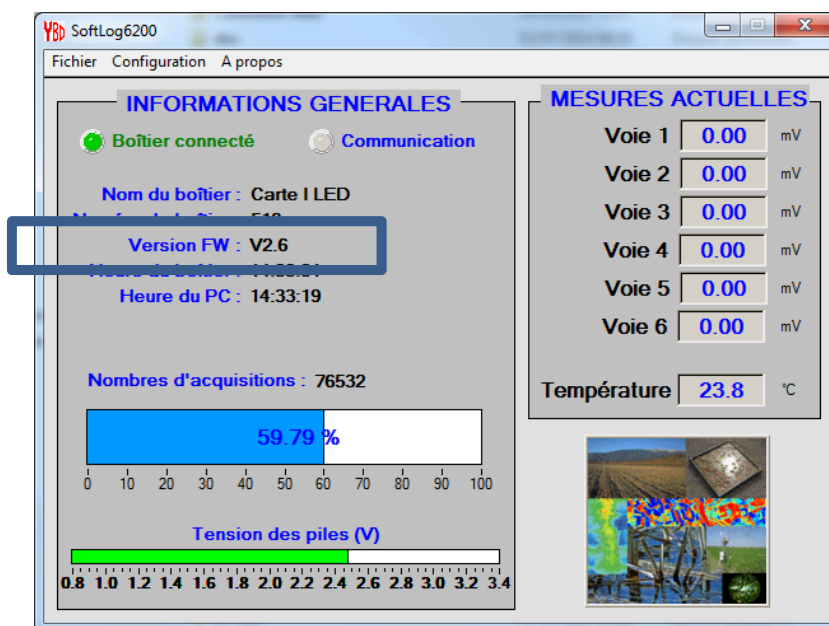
YBD SoftLog6200

Fichier Configuration A propos

INFORMATIONS GENERALES

Boîtier connecté Communication

Nom du boîtier : Carte I LED
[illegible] 518
Version FW : V2.6
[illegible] 14:33:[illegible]
Heure du PC : 14:33:19

Nombres d'acquisitions : 76532

59.79 %

0 10 20 30 40 50 60 70 80 90 100

Tension des piles (V)

0.8 1.0 1.2 1.4 1.6 1.8 2.0 2.2 2.4 2.6 2.8 3.0 3.2 3.4

MESURES ACTUELLES

| | | |
|---|---|---|
| Voie 1 | 0.00 | mV |
| Voie 2 | 0.00 | mV |
| Voie 3 | 0.00 | mV |
| Voie 4 | 0.00 | mV |
| Voie 5 | 0.00 | mV |
| Voie 6 | 0.00 | mV |

Température 23.8 °C